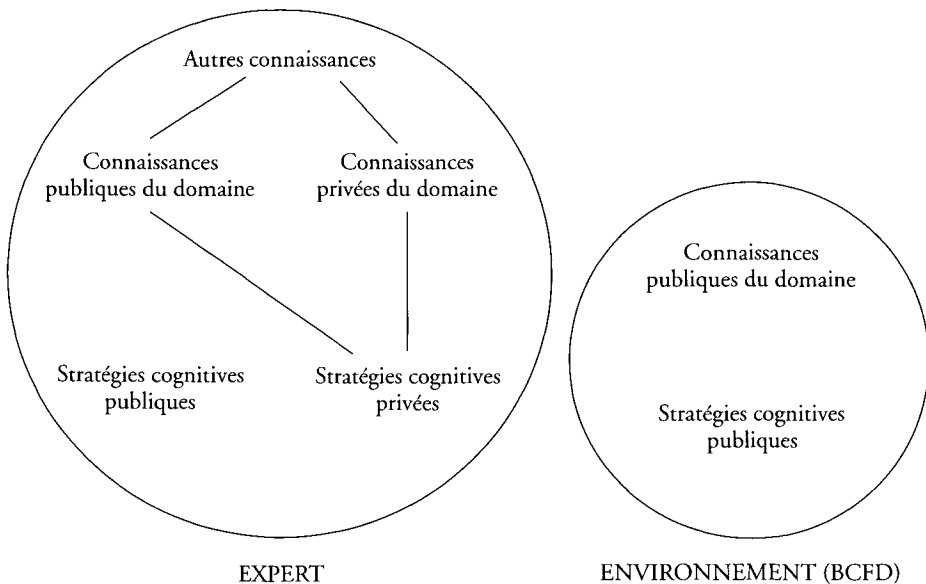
Autres connaissances

Connaissances publiques du domaine

Connaissances privées du domaine

Stratégies cognitives publiques

Stratégies cognitives privées

EXPERT

Connaissances publiques du domaine

Stratégies cognitives publiques

ENVIRONNEMENT (BCFD)